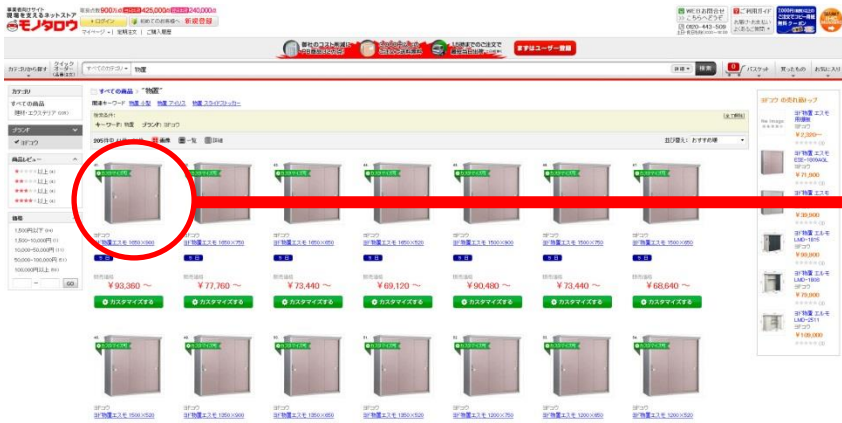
事業者向けサイト
現場を支えるネットストア
モノタロウ

ログイン
新規登録
マイページ | 定期注文 | ご購入履歴

WEBお問合せ
こちらへどうぞ
ご利用ガイド
0120-443-509

まずはユーザー登録

カテゴリから探す
クイックオーダー
すべてのカテゴリ
物置
検索
バスケット
買ったもの
お気に入り

カテゴリ
すべての商品
屋外・エクステリア

ブランド
ヨドコウ

商品レビュー
以上
以上
以上
以上

価格
1,500円以下
1,500~10,000円
10,000~50,000円
50,000~100,000円
100,000円以上
GO

すべての商品 > "物置"
関連キーワード 物置 小型 物置 アイリス 物置 スライドストッカー
検索条件:
キーワード: 物置 ブランド: ヨドコウ
並び替え: おすすめ順

ヨドコウ
ヨド物置 エスモ 1650×900
ヨド物置 エスモ 1650×750
ヨド物置 エスモ 1650×600
ヨド物置 エスモ 1650×520
ヨド物置 エスモ 1500×900
ヨド物置 エスモ 1500×750
ヨド物置 エスモ 1500×600

¥93,360 ~
¥77,760 ~
¥73,440 ~
¥69,120 ~
¥90,480 ~
¥73,440 ~
¥68,640 ~

カスタマイズする
カスタマイズする
カスタマイズする
カスタマイズする
カスタマイズする
カスタマイズする
カスタマイズする

ヨドコウ
ヨド物置 エスモ 1500×520
ヨド物置 エスモ 1350×900
ヨド物置 エスモ 1350×600
ヨド物置 エスモ 1350×520
ヨド物置 エスモ 1200×750
ヨド物置 エスモ 1200×600
ヨド物置 エスモ 1200×520

ヨドコウ の売れ筋トップ
ヨド物置 エスモ
ヨドコウ
¥2,300~
¥71,900
¥38,900
¥90,900
¥79,000
¥109,000